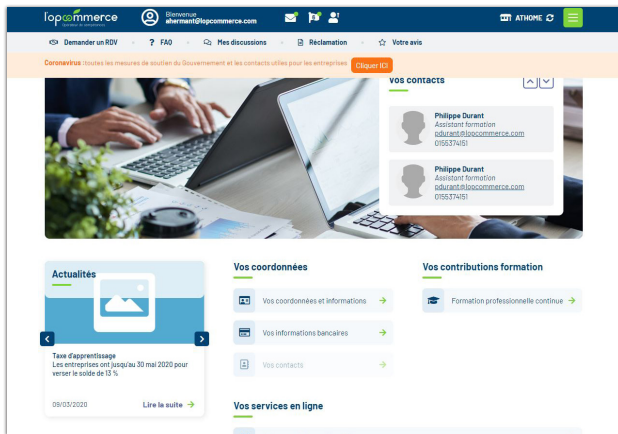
l'opcommerce
Opérateur de compétences

Bienvenue
aherment@lopcommerce.com

ATHOME

Demander un RDV · FAQ · Mes discussions · Réclamation · Votre avis

Coronavirus : toutes les mesures de soutien du Gouvernement et les contacts utiles pour les entreprises Cliquer ICI

Vos contacts

Philippe Durant
Assistant formation
pdurant@lopcommerce.com
0155374151

Philippe Durant
Assistant formation
pdurant@lopcommerce.com
0155374151

Actualités

Taxe d'apprentissage
Les entreprises ont jusqu'au 30 mai 2020 pour verser le solde de 13 %

09/03/2020

Lire la suite

Vos coordonnées

Vos coordonnées et informations

Vos informations bancaires

Vos contacts

Vos contributions formation

Formation professionnelle continue

Vos services en ligne